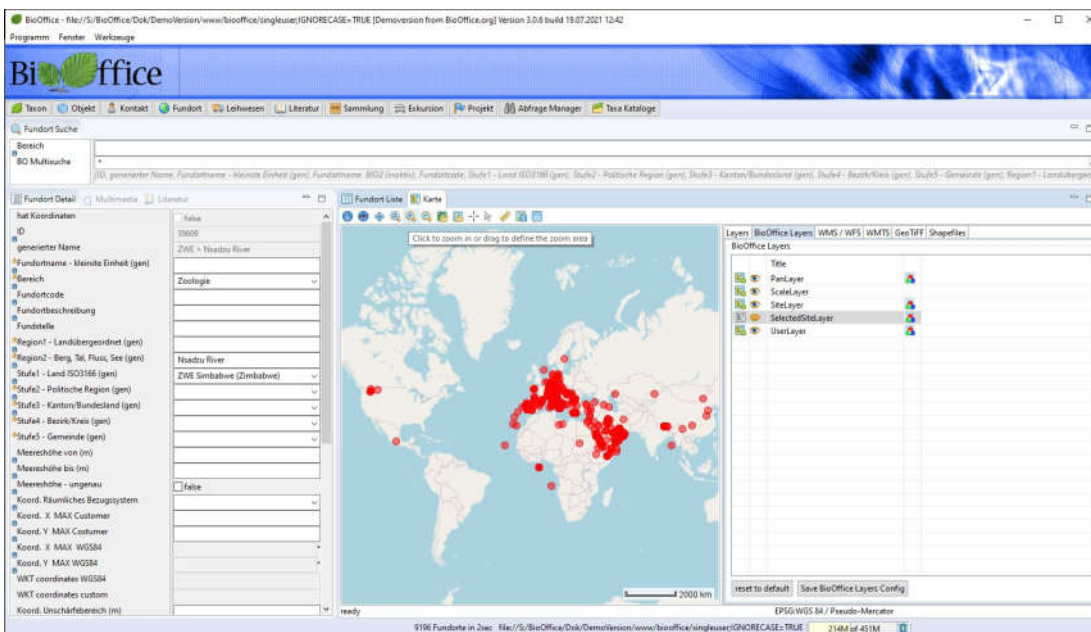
BioOffice - file://S:/BioOffice/Dok/DemoVersion/www/biooffice/singleuser;IGNORECASE=TRUE [Demoversion from BioOffice.org] Version 3.0.6 build 19.07.2021 12:42

Programm Fenster Werkzeuge

BioOffice

Taxon Objekt Kontakt Fundort Leihwesen Literatur Sammlung Exkursion Projekt Abfrage Manager Taxa Kataloge

Fundort Suche

Bereich

BO Multisuche

[ID, generierter Name, Fundortname - kleinste Einheit (gen), Fundortname BIO2 (inaktiv), Fundortcode, Stufe1 - Land ISO3166 (gen), Stufe2 - Politische Region (gen), Stufe3 - Kanton/Bundesland (gen), Stufe4 - Bezirk/Kreis (gen), Stufe5 - Gemeinde (gen), Region1 - Landübergeord

Fundort Detail Multimedia Literatur

| | |
|---|---|
| hat Koordinaten | false |
| ID | 35600 |
| generierter Name | ZWE > Nsadzu River |
| Fundortname - kleinste Einheit (gen) | |
| Bereich | Zoologie |
| Fundortcode | |
| Fundortbeschreibung | |
| Fundstelle | |
| Region1 - Landübergeordnet (gen) | |
| Region2 - Berg, Tal, Fluss, See (gen) | Nsadzu River |
| Stufe1 - Land ISO3166 (gen) | ZWE Simbabwe (Zimbabwe) |
| Stufe2 - Politische Region (gen) | |
| Stufe3 - Kanton/Bundesland (gen) | |
| Stufe4 - Bezirk/Kreis (gen) | |
| Stufe5 - Gemeinde (gen) | |
| Meereshöhe von (m) | |
| Meereshöhe bis (m) | |
| Meereshöhe - ungenau | false |
| Koord. Räumliches Bezugssystem | |
| Koord. X MAX Customer | |
| Koord. Y MAX Costumer | |
| Koord. X MAX WGS84 | |
| Koord. Y MAX WGS84 | |
| WKT coordinates WGS84 | |
| WKT coordinates custom | |
| Koord. Unschärfebereich (m) | |

Fundort Liste Karte

Click to zoom in or drag to define the zoom area

2000 km

ready

Layers BioOffice Layers WMS / WFS WMTS GeoTiFF Shapefiles

BioOffice Layers

Title
PanLayer
ScaleLayer
SiteLayer
SelectedSiteLayer
UserLayer

reset to default Save BioOffice Layers Config

EPSG:WGS 84 / Pseudo-Mercator

9196 Fundorte in 2sec file://S:/BioOffice/Dok/DemoVersion/www/biooffice/singleuser;IGNORECASE=TRUE 214M of 451M